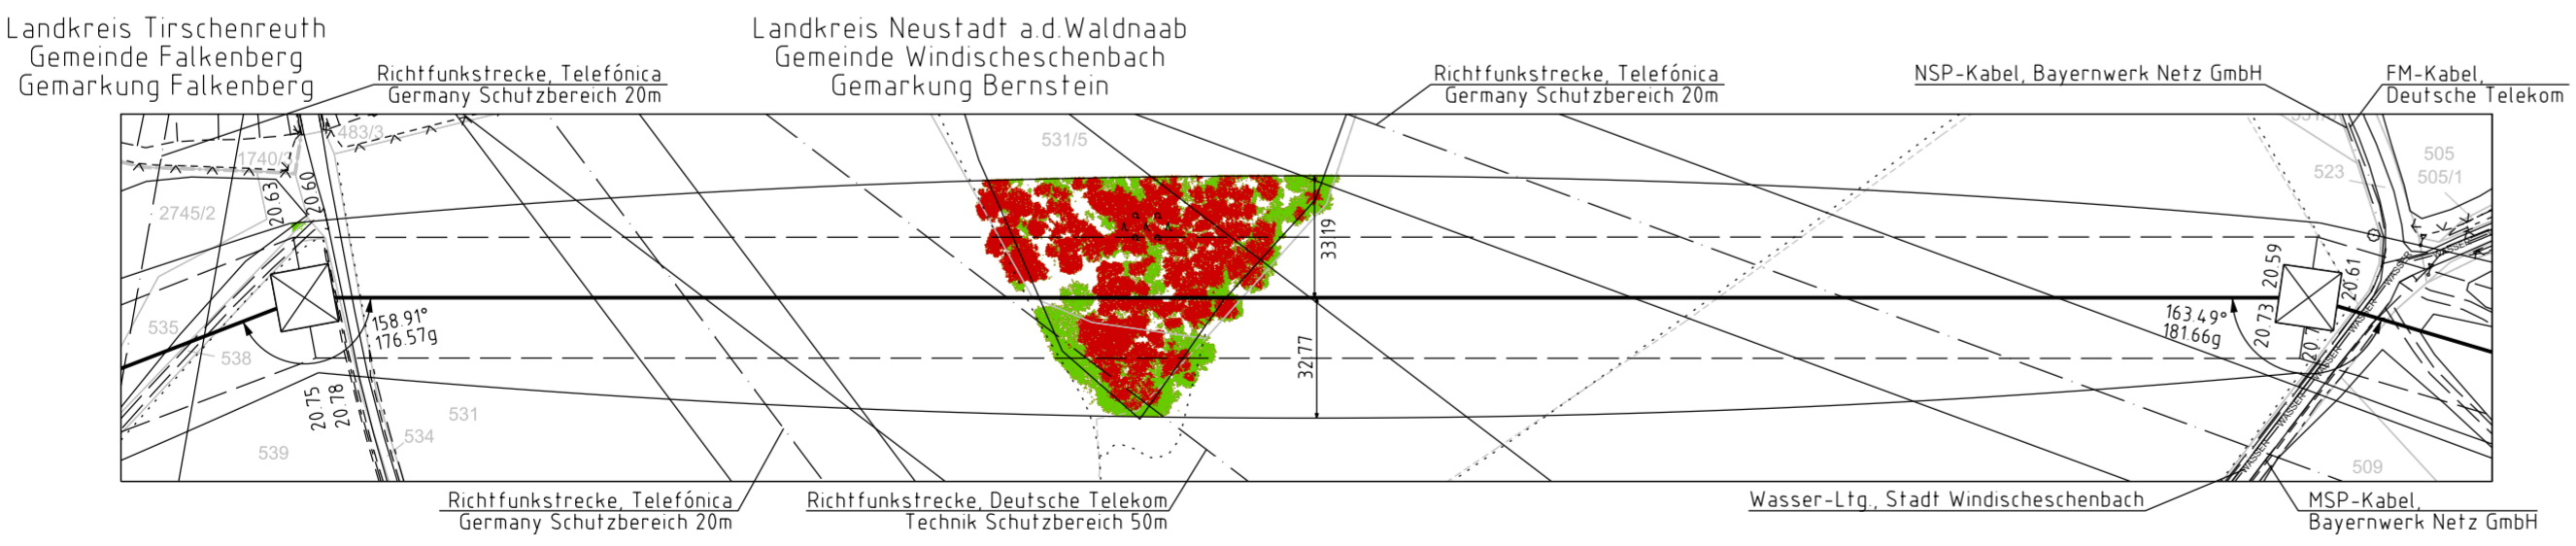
Landkreis Tirschenreuth
Gemeinde Falkenberg
Gemarkung Falkenberg

Landkreis Neustadt a.d.Waldnaab
Gemeinde Windischeschenbach
Gemarkung Bernstein

Richtfunkstrecke, Telefónica
Germany Schutzbereich 20m

Richtfunkstrecke, Telefónica
Germany Schutzbereich 20m

NSP-Kabel, Bayernwerk Netz GmbH

FM-Kabel,
Deutsche Telekom

483/3
1740/3
2745/2
20.63
20.60
531/5
523
505
505/1
33.19
32.77
535
538
158.91°
176.57g
163.49°
181.66g
20.59
20.61
20.73
20.75
20.78
531
534
539
509
WASSER

Richtfunkstrecke, Telefónica
Germany Schutzbereich 20m

Richtfunkstrecke, Deutsche Telekom
Technik Schutzbereich 50m

Wasser-Ltg., Stadt Windischeschenbach

MSP-Kabel,
Bayernwerk Netz GmbH